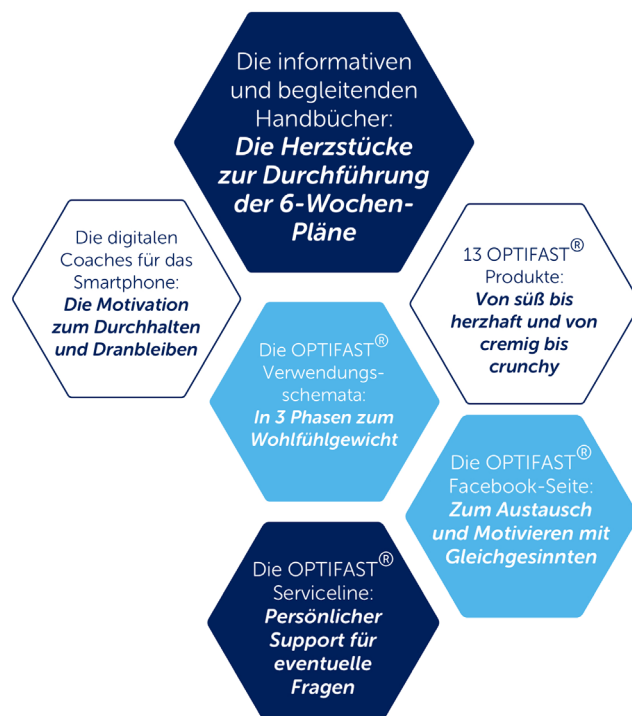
Die informativen und begleitenden Handbücher: ***Die Herzstücke zur Durchführung der 6-Wochen-Pläne***

Die digitalen Coaches für das Smartphone: ***Die Motivation zum Durchhalten und Dranbleiben***

13 OPTIFAST® Produkte: ***Von süß bis herzhaft und von cremig bis crunchy***

Die OPTIFAST® Verwendungs-schemata: ***In 3 Phasen zum Wohlfühlgewicht***

Die OPTIFAST® Facebook-Seite: ***Zum Austausch und Motivieren mit Gleichgesinnten***

Die OPTIFAST® Serviceline: ***Persönlicher Support für eventuelle Fragen***